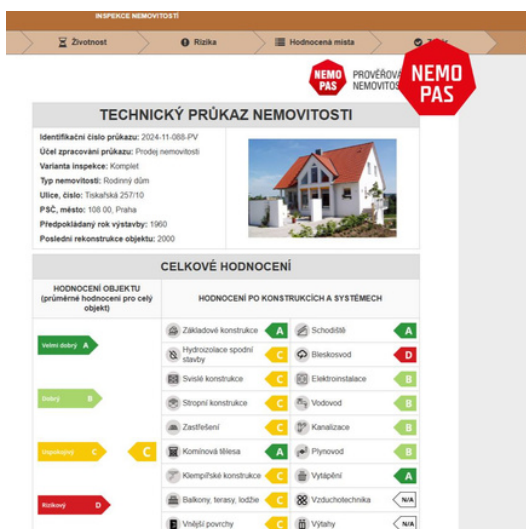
INSPEKCE NEMOVITOSTÍ

Životnost | Rizika | Hodnocená místa | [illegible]

NEMO PAS PROVĚŘOVA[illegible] NEMOVITOS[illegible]

NEMO PAS

TECHNICKÝ PRŮKAZ NEMOVITOSTI

Identifikační číslo průkazu: 2024-11-088-PV
Účel zpracování průkazu: Prodej nemovitosti
Varianta inspekce: Komplet
Typ nemovitosti: Rodinný dům
Ulice, číslo: Tiskařská 257/10
PSČ, město: 108 00, Praha
Předpokládaný rok výstavby: 1960
Poslední rekonstrukce objektu: 2000

CELKOVÉ HODNOCENÍ

HODNOCENÍ OBJEKTU (průměrné hodnocení pro celý objekt)

Velmi dobrý A
Dobrý B
Uspokojivý C C
Rizikový D

HODNOCENÍ PO KONSTRUKCÍCH A SYSTÉMECH

| | | | |
|---|---|---|---|
| Základové konstrukce | A | Schodiště | A |
| Hydroizolace spodní stavby | C | Bleskosvod | D |
| Svislé konstrukce | C | Elektroinstalace | B |
| Stropní konstrukce | C | Vodovod | B |
| Zastřešení | C | Kanalizace | B |
| Komínová tělesa | A | Plynovod | B |
| Klempířské konstrukce | C | Vytápění | A |
| Balkony, terasy, lodžie | C | Vzduchotechnika | N/A |
| Vnější povrchy | C | Výtahy | N/A |